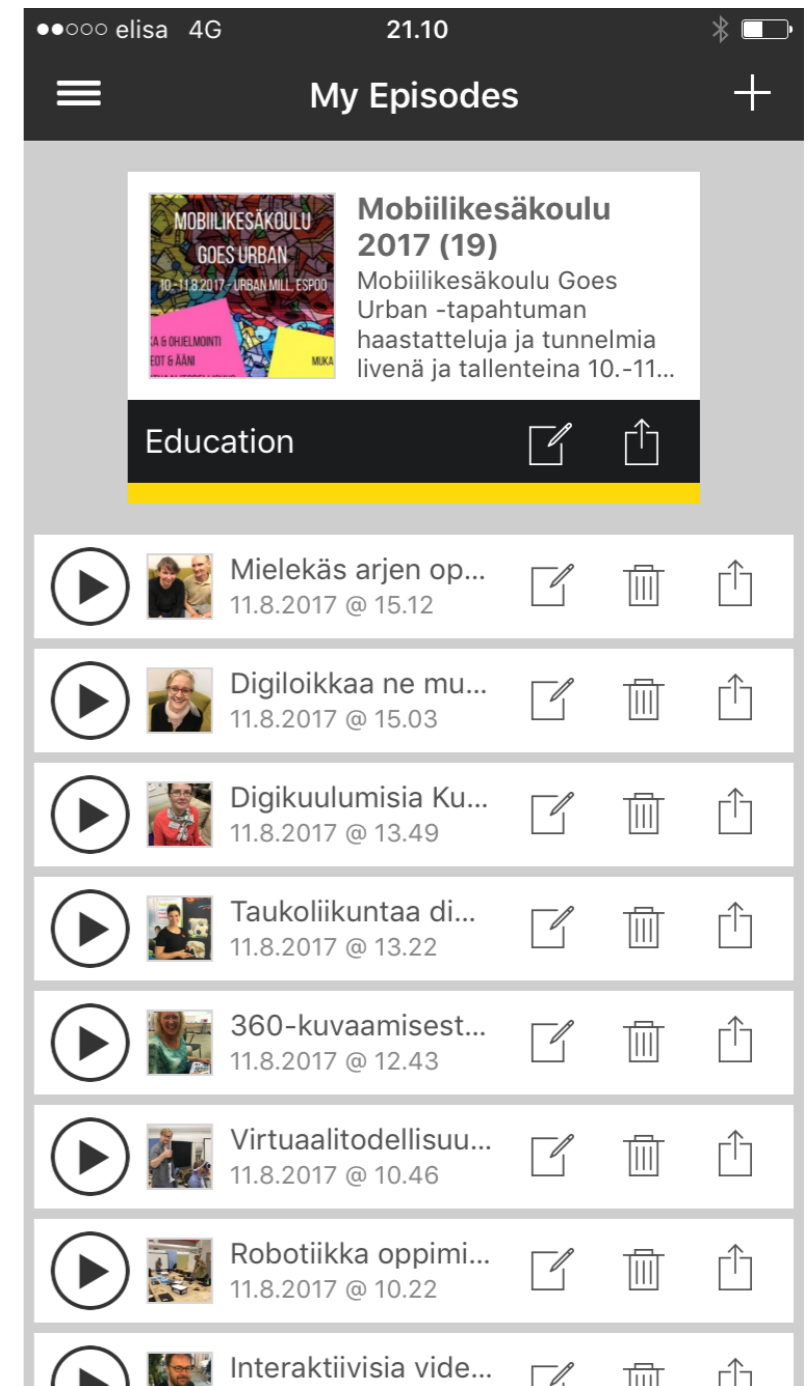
●●○○○ elisa 4G 21.10

My Episodes

MOBIILIKESÄKOULU GOES URBAN 10.–11.8.2017 - URBAN MILL, ESPOO
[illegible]A & OHJELMOINTI
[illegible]EOT & ÄÄNI
MUKA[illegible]

Mobiilikesäkoulu 2017 (19)
Mobiilikesäkoulu Goes Urban -tapahtuman haastatteluja ja tunnelmia livenä ja tallenteina 10.-11...

Education

Mielekäs arjen op...
11.8.2017 @ 15.12

Digiloikkaa ne mu...
11.8.2017 @ 15.03

Digikuulumisia Ku...
11.8.2017 @ 13.49

Taukoliikuntaa di...
11.8.2017 @ 13.22

360-kuvaamisest...
11.8.2017 @ 12.43

Virtuaalitodellisuu...
11.8.2017 @ 10.46

Robotiikka oppimi...
11.8.2017 @ 10.22

Interaktiivisia vide...